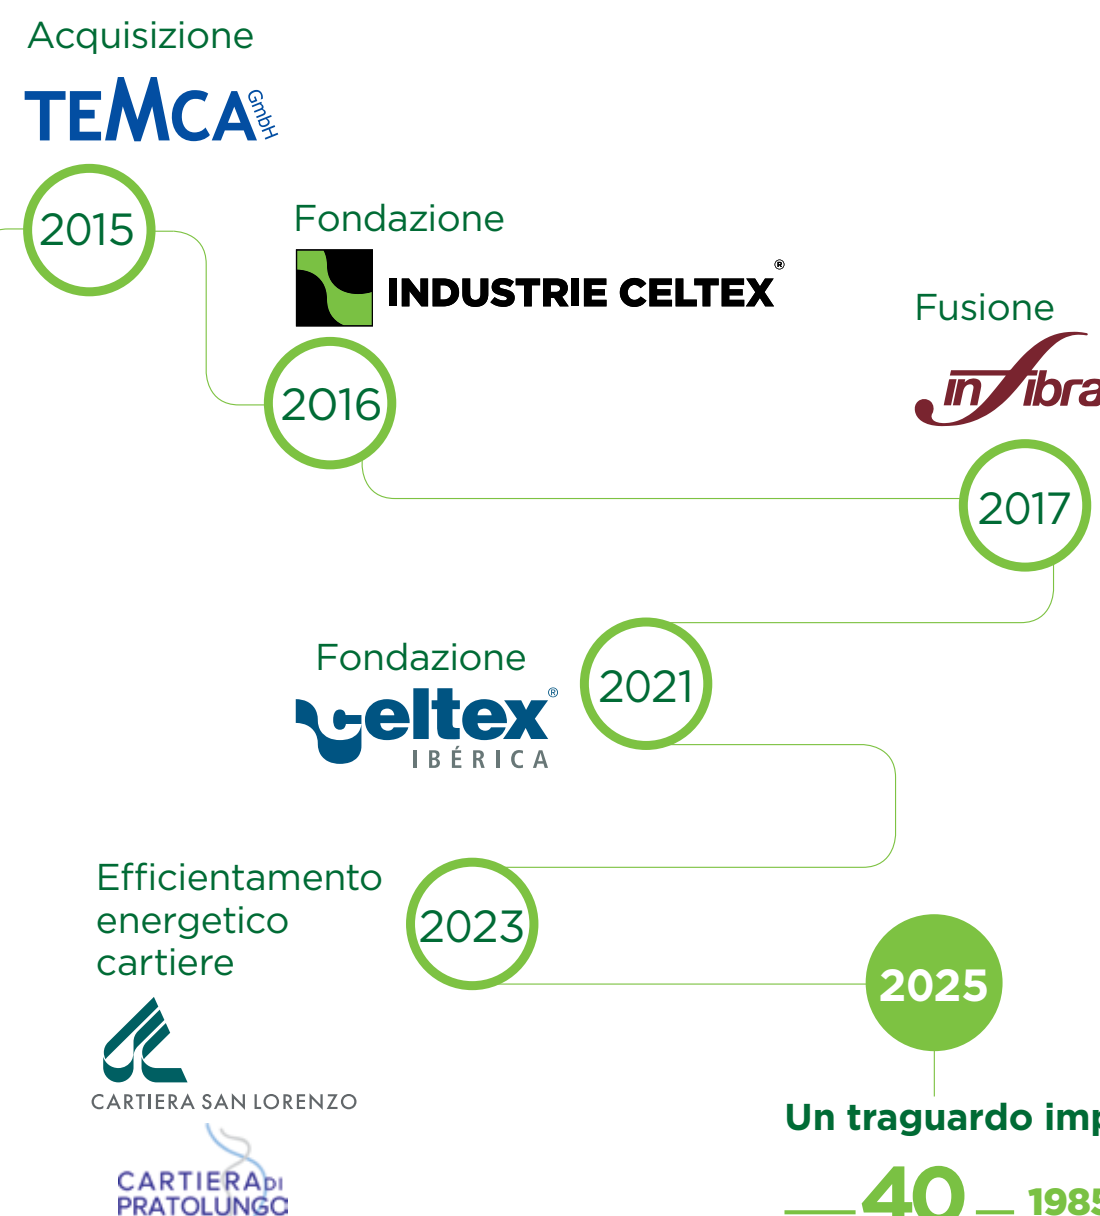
Acquisizione

TEMCA GmbH

2015

Fondazione

INDUSTRIE CELTEX®

2016

Fusione

infibra

2017

Fondazione

celtex® IBÉRICA

2021

Efficientamento energetico cartiere

CARTIERA SAN LORENZO

CARTIERA DI PRATOLUNGO

2023

2025

Un traguardo imp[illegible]

40 198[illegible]